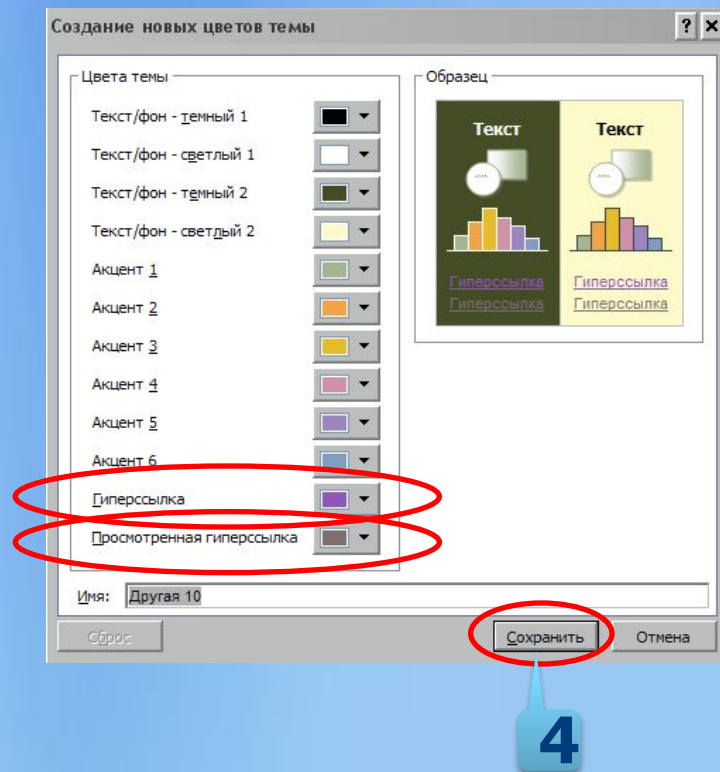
Создание новых цветов темы

? X

Цвета темы

Текст/фон - темный 1

Текст/фон - светлый 1

Текст/фон - темный 2

Текст/фон - светлый 2

Акцент 1

Акцент 2

Акцент 3

Акцент 4

Акцент 5

Акцент 6

Гиперссылка

Просмотренная гиперссылка

Образец

Текст

Текст

Гиперссылка

Гиперссылка

Гиперссылка

Гиперссылка

Имя: Другая 10

Сброс

Сохранить

Отмена

4